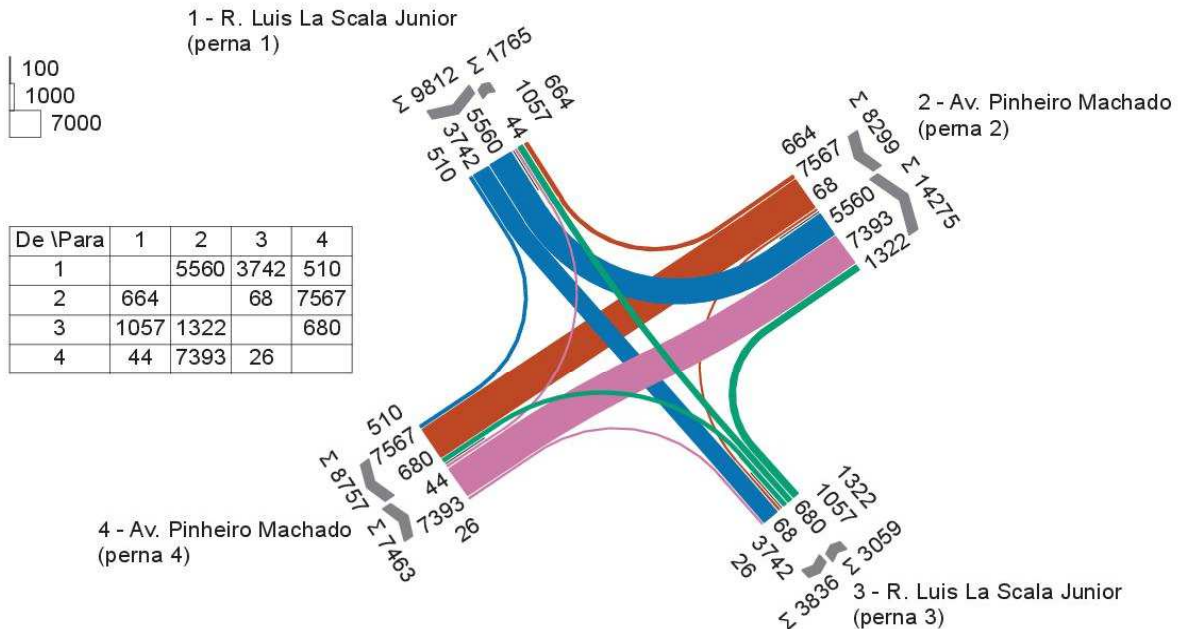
1 - R. Luis La Scala Junior
(perna 1)

100
1000
7000

Σ 9812 Σ 1765
510 3742 5560 44 1057 664

2 - Av. Pinheiro Machado
(perna 2)

Σ 8299 Σ 14275
664 7567 68 5560 7393 1322

| De \Para | 1 | 2 | 3 | 4 |
|---|---|---|---|---|
| 1 | | 5560 | 3742 | 510 |
| 2 | 664 | | 68 | 7567 |
| 3 | 1057 | 1322 | | 680 |
| 4 | 44 | 7393 | 26 | |

510 7567 680 44 7393 26
Σ 8757 Σ 7463

4 - Av. Pinheiro Machado
(perna 4)

1322 1057 680 68 3742 26
Σ 3836 Σ 3059

3 - R. Luis La Scala Junior
(perna 3)